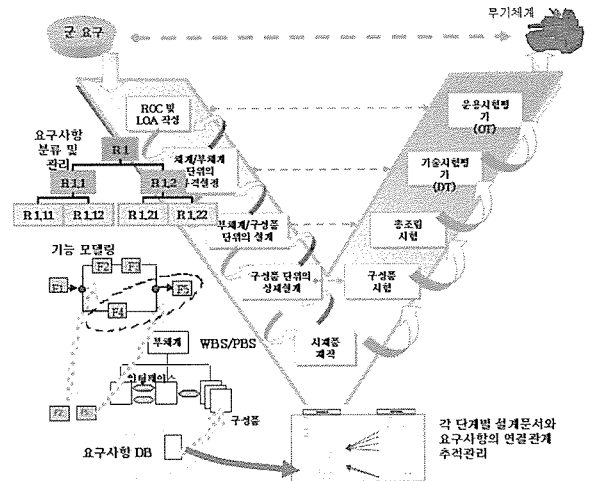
군 요구

무기체계

ROC 및 LOA 작성

요구사항 분류 및 관리

R 1

R 1.1

R 1.2

R 1.11

R 1.12

R 1.21

R 1.22

체계/부체계 단위의 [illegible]설정

부체계/구성품 단위의 설계

구성품 단위의 상세설계

시제품 제작

구성품 시험

총조립 시험

기술시험평가 (DT)

운용시험평가 (OT)

기능 모델링

F1

F2

F3

F4

F5

WBS/PBS

부체계

인터페이스

구성품

요구사항 DB

각 단계별 설계문서와 요구사항의 연결관계 추적관리